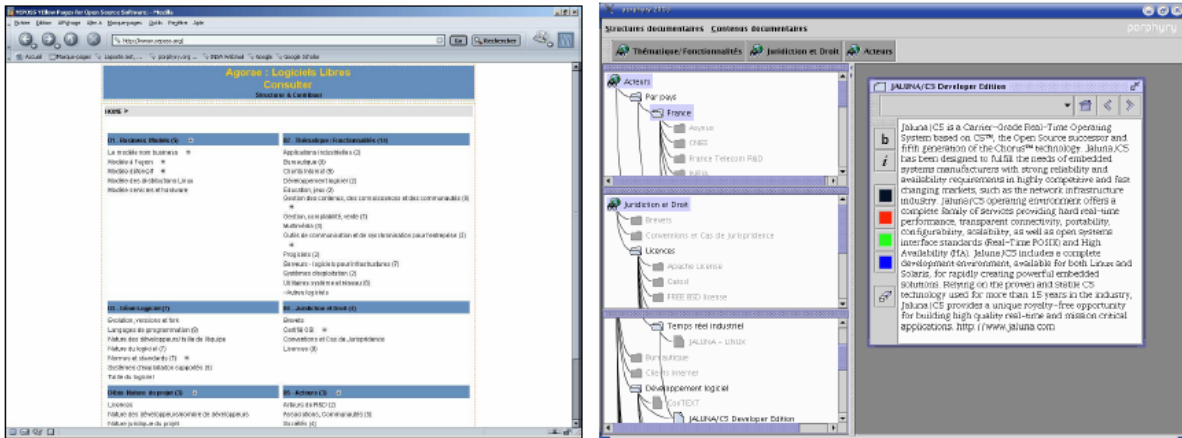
YEPOSS Yellow Pages for Open Source Software - Mozilla

Fichier Édition Affichage Aller à Marque-pages Outils Fenêtre Aide

http://www.yeposs.org/

OK Rechercher

Accueil Marque-pages Logiciels libres porphyry.org INRA Webmail Google Google Scholar

Agorae : Logiciels Libres

Consulter

Structurer & Contribuer

HOME >

01 - Business Models (5)

Le modèle non business

Modèle à l'open

Modèle éditeur

Modèle des distributions Linux

Modèle services et hardware

02 - Thématique / Fonctionnalités (15)

Applications industrielles (2)

Bureautique (8)

Clients Internet (8)

Développement logiciel (2)

Éducation, jeux (2)

Gestion des contenus, des connaissances et des communautés (8)

Gestion, comptabilité, vente (3)

Multimédia (3)

Outils de communication et de synchronisation pour l'entreprise (5)

Progiciels (2)

Serveurs - logiciels pour infrastructures (7)

Systèmes d'exploitation (2)

Utilitaires système et réseau (5)

Autres logiciels

03 - Génie Logiciel (7)

Évolution, versions et forks

Langages de programmation (3)

Nature des développeurs/taille de l'équipe

Nature du logiciel (7)

Normes et standards (7)

Systèmes d'exploitation supportés (5)

Taille du logiciel

04 - Juridiction et Droit (4)

Brevets

Certifié CE

Conventions et Cas de Jurisprudence

Licences (8)

05 - Nature du projet (7)

Licences

Nature des développeurs/nombre de développeurs

Nature juridique du projet

06 - Acteurs (3)

Acteurs du R&D (2)

Associations, Communautés (3)

Sociétés (4)

porphyry

Structures documentaires Contenus documentaires

Thématique/Fonctionnalités Juridiction et Droit Acteurs

Acteurs

Par pays

France

Asyrius

CNRS

France Telecom R&D

INRIA

Juridiction et Droit

Brevets

Conventions et Cas de jurisprudence

Licences

Apache License

Cecill

FREE BSD license

Temps réel industriel

JALUNA - LINUX

Bureautique

Clients internet

Développement logiciel

CorTEXT

JALUNA/C5 Developer Edition

JALUNA/C5 Developer Edition

b

i

Jaluna/C5 is a Carrier-Grade Real-Time Operating System based on C5™, the Open Source successor and fifth generation of the Chorus™ technology. Jaluna/C5 has been designed to fulfill the needs of embedded systems manufacturers with strong reliability and availability requirements in highly competitive and fast changing markets, such as the network infrastructure industry. Jaluna/C5 operating environment offers a complete family of services providing hard real-time performance, transparent connectivity, portability, configurability, scalability, as well as open systems interface standards (Real-Time POSIX) and High Availability (HA). Jaluna/C5 includes a complete development environment, available for both Linux and Solaris, for rapidly creating powerful embedded solutions. Relying on the proven and stable C5 technology used for more than 15 years in the industry, Jaluna/C5 provides a unique royalty-free opportunity for building high quality real-time and mission critical applications. http://www.jaluna.com